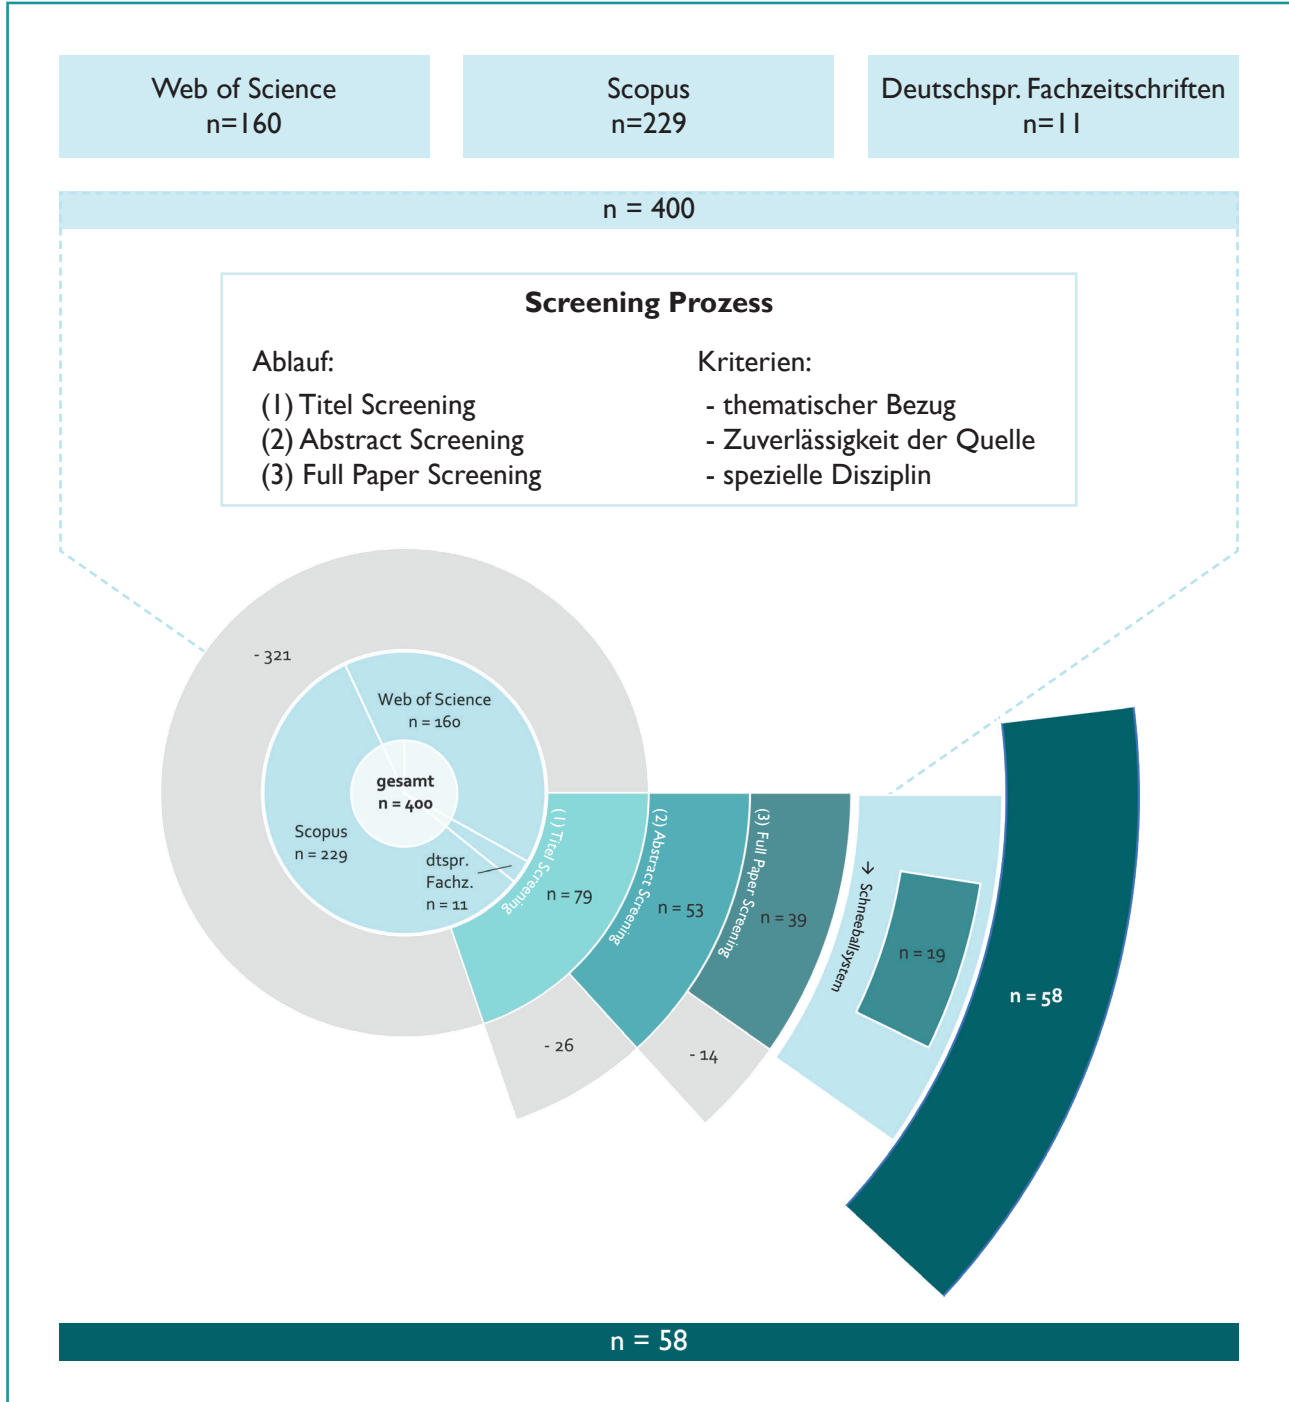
Web of Science
n=160

Scopus
n=229

Deutschspr. Fachzeitschriften
n=11

n = 400

Screening Prozess

Ablauf:
(1) Titel Screening
(2) Abstract Screening
(3) Full Paper Screening

Kriterien:
- thematischer Bezug
- Zuverlässigkeit der Quelle
- spezielle Disziplin

- 321

Web of Science
n = 160

gesamt
n = 400

Scopus
n = 229

dtspr.
Fachz.
n = 11

(1) Titel Screening
n = 79

(2) Abstract Screening
n = 53

(3) Full Paper Screening
n = 39

→ Schneeballsystem
n = 19

n = 58

- 26

- 14

n = 58